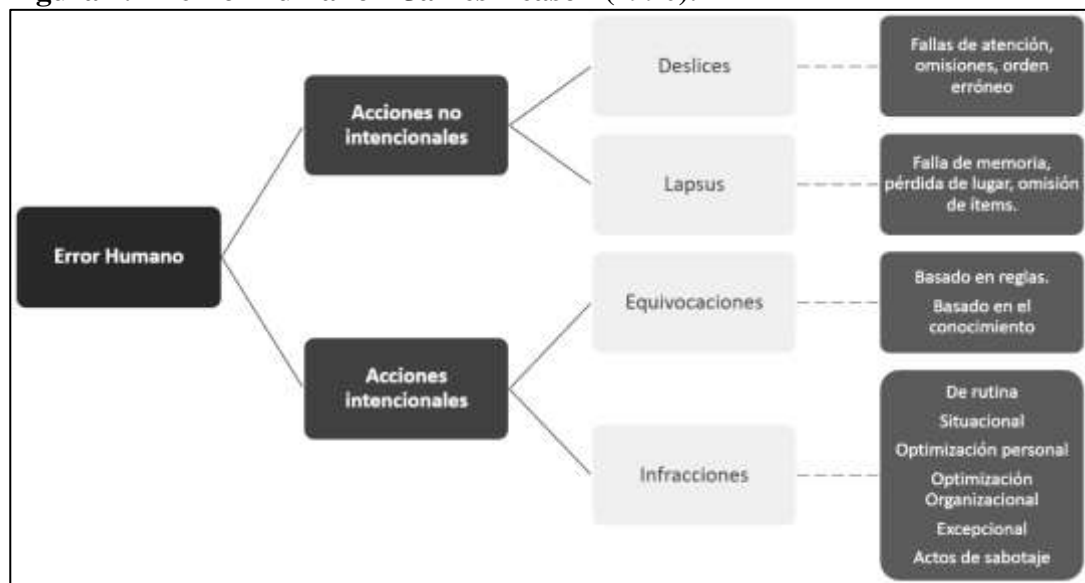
Error Humano

Acciones no intencionales

Deslices

Fallas de atención, omisiones, orden erróneo

Lapsus

Falla de memoria, pérdida de lugar, omisión de items.

Acciones intencionales

Equivocaciones

Basado en reglas.

Basado en el conocimiento

Infracciones

De rutina

Situacional

Optimización personal

Optimización Organizacional

Excepcional

Actos de sabotaje